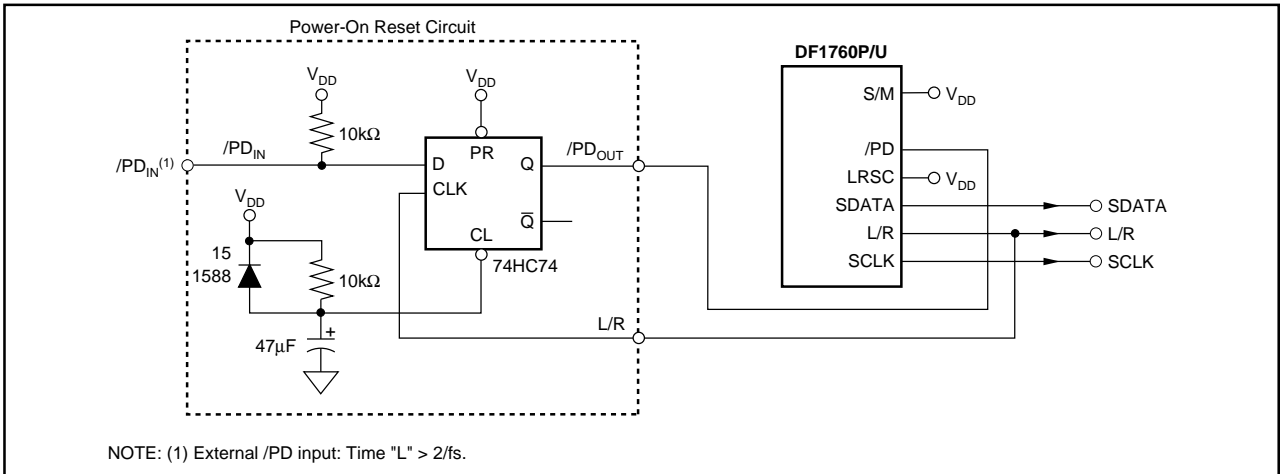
Power-On Reset Circuit

$V_{DD}$

$V_{DD}$

10kΩ

PR

$/PD_{IN}$

D

Q

$/PD_{OUT}$

$/PD_{IN}^{(1)}$

CLK

$V_{DD}$

$\overline{Q}$

CL

15

1588

10kΩ

74HC74

+

47μF

L/R

DF1760P/U

S/M

$V_{DD}$

/PD

LRSC

$V_{DD}$

SDATA

SDATA

L/R

L/R

SCLK

SCLK

NOTE: (1) External /PD input: Time "L" > 2/fs.